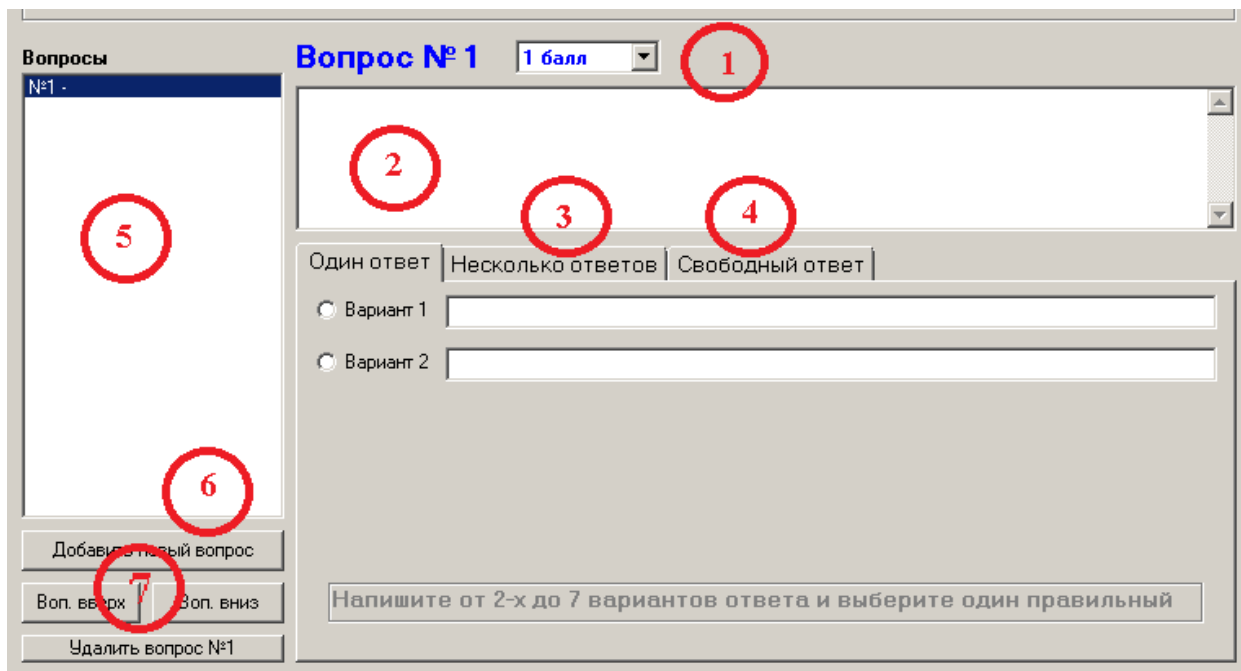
Вопросы

№1 -

Вопрос № 1

1 балл

1

2

3

4

5

Один ответ

Несколько ответов

Свободный ответ

Вариант 1

Вариант 2

6

Добавить новый вопрос

7

Воп. вверх

Воп. вниз

Удалить вопрос №1

Напишите от 2-х до 7 вариантов ответа и выберите один правильный